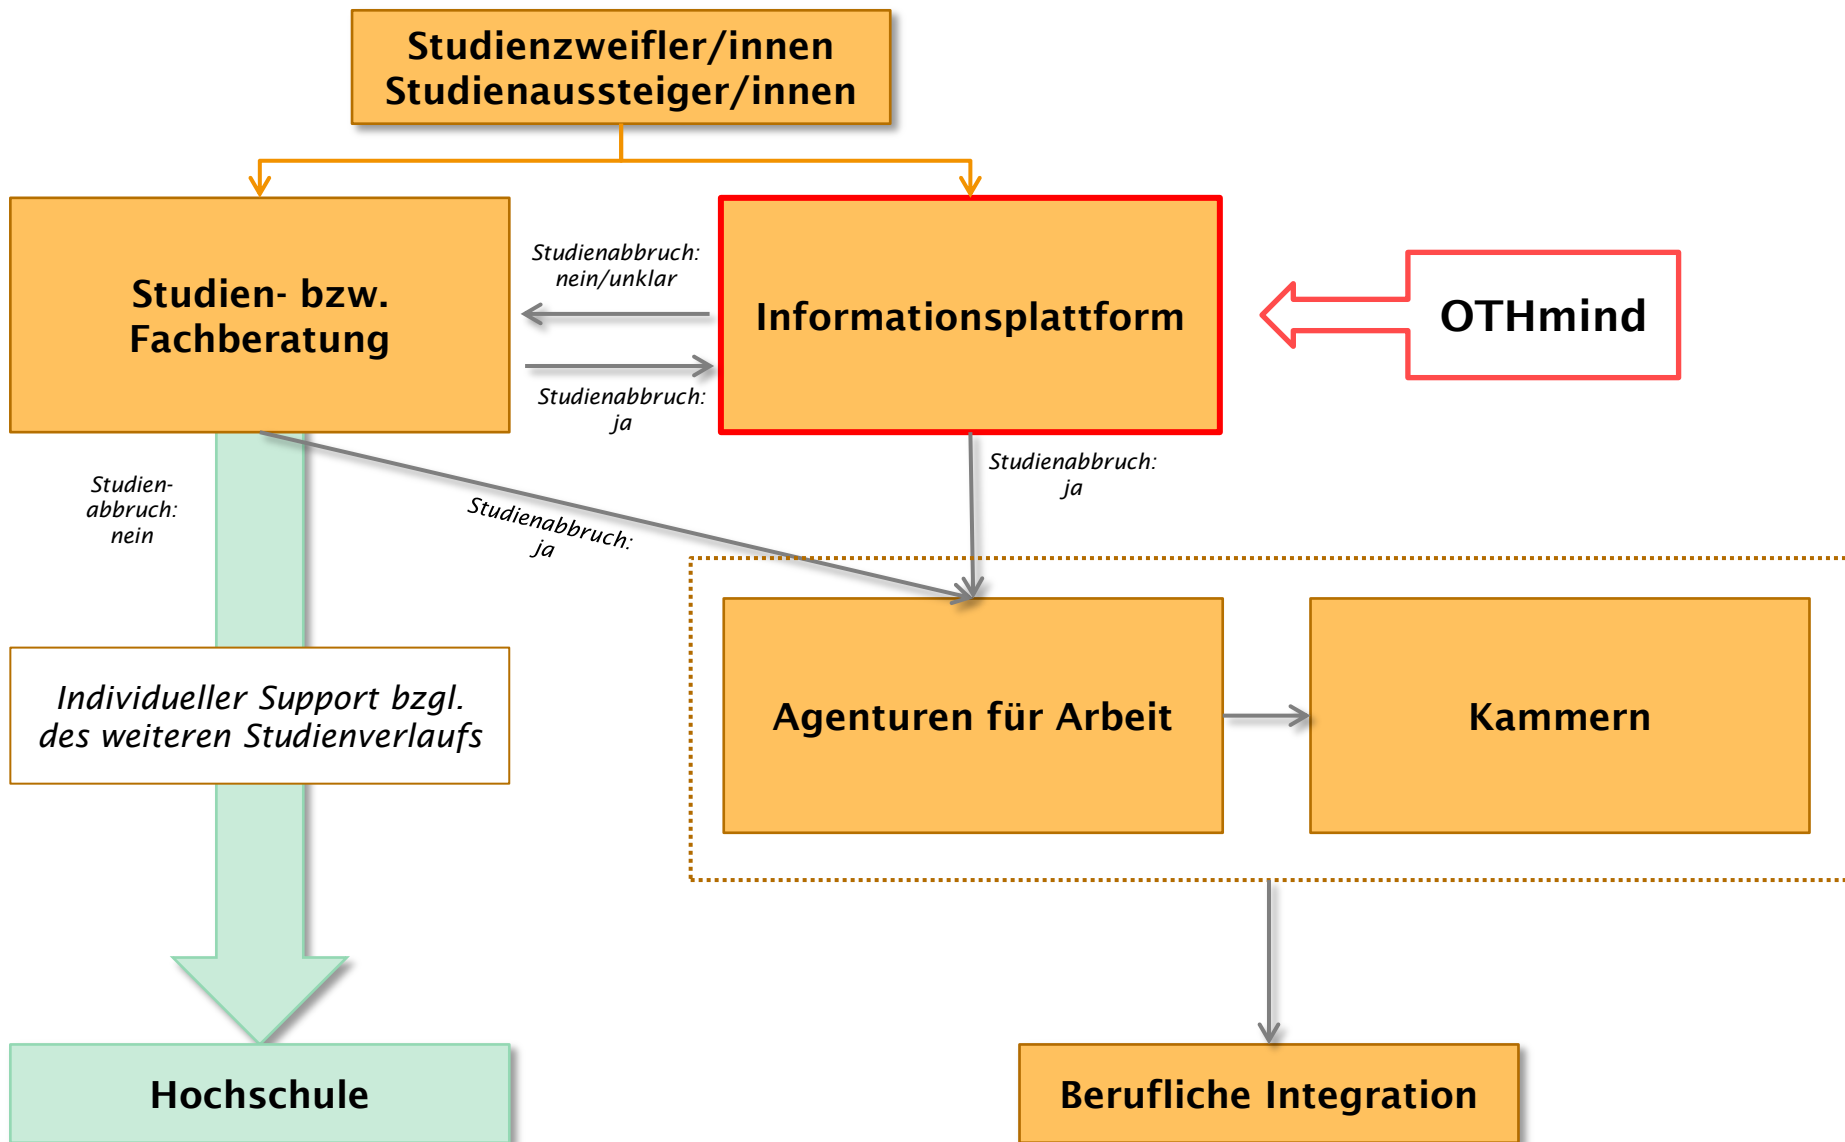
Studienzweifler/innen
Studienaussteiger/innen

Studien- bzw. Fachberatung

Studienabbruch: nein/unklar

Studienabbruch: ja

Informationsplattform

OTHmind

Studien-abbruch: nein

Studienabbruch: ja

Studienabbruch: ja

Individueller Support bzgl. des weiteren Studienverlaufs

Agenturen für Arbeit

Kammern

Hochschule

Berufliche Integration